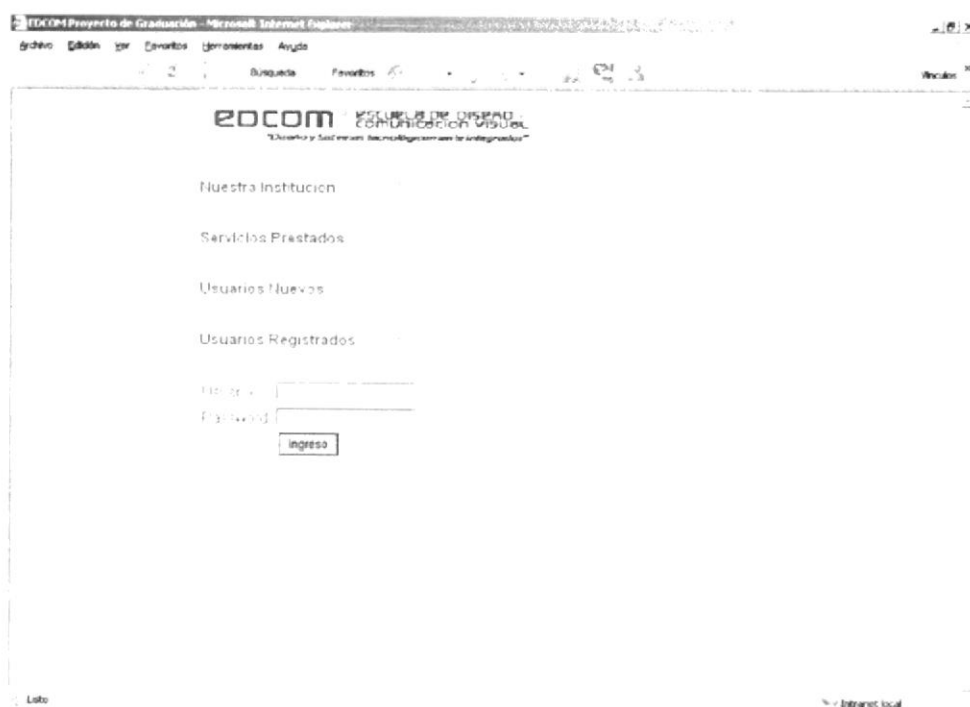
EDCOM Proyecto de Graduación - Microsoft Internet Explorer

Archivo Edición Ver Favoritos Herramientas Ayuda

Búsqueda Favoritos

Vínculos

EDCOM ESCUELA DE DISEÑO Y COMUNICACIÓN VISUAL
"Diseño y Sistemas tecnológicos integrados"

Nuestra Institucion

Servicios Prestados

Usuarios Nuevos

Usuarios Registrados

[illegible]
Password

Ingreso

Listo

Intranet local